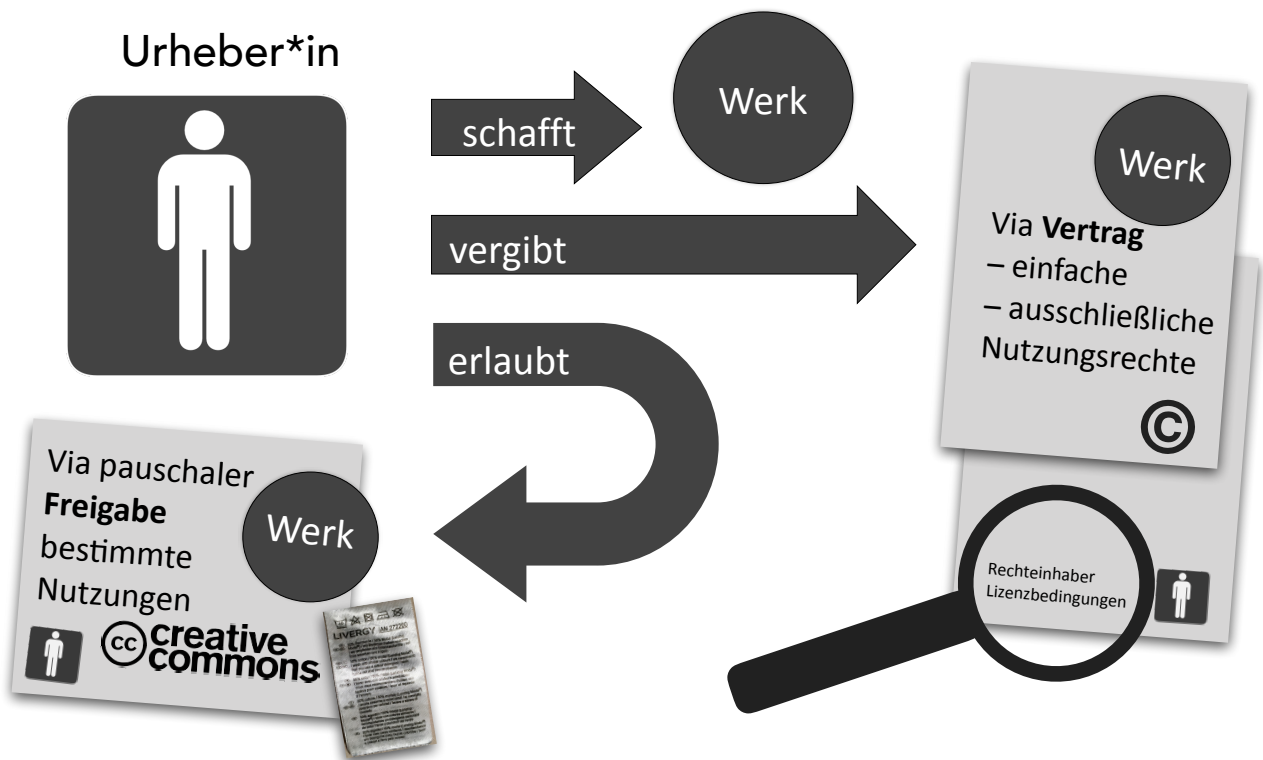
Urheber*in

schafft

Werk

vergibt

Werk

Via **Vertrag**
– einfache
– ausschließliche
Nutzungsrechte

©

erlaubt

Via pauschaler **Freigabe** bestimmte Nutzungen

Werk

cc creative commons

LIVERGY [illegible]

Rechteinhaber
Lizenzbedingungen